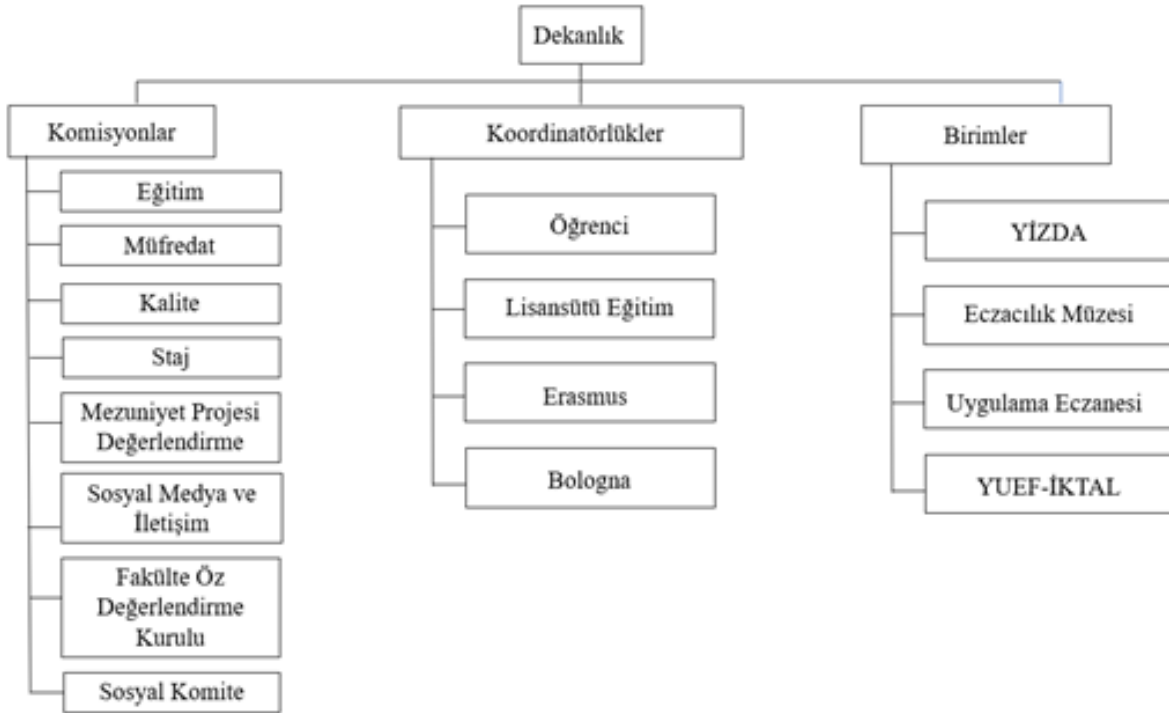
Dekanlık

Komisyonlar

Eğitim

Müfredat

Kalite

Staj

Mezuniyet Projesi Değerlendirme

Sosyal Medya ve İletişim

Fakülte Öz Değerlendirme Kurulu

Sosyal Komite

Koordinatörlükler

Öğrenci

Lisansütü Eğitim

Erasmus

Bologna

Birimler

YİZDA

Eczacılık Müzesi

Uygulama Eczanesi

YUEF-İKTAL